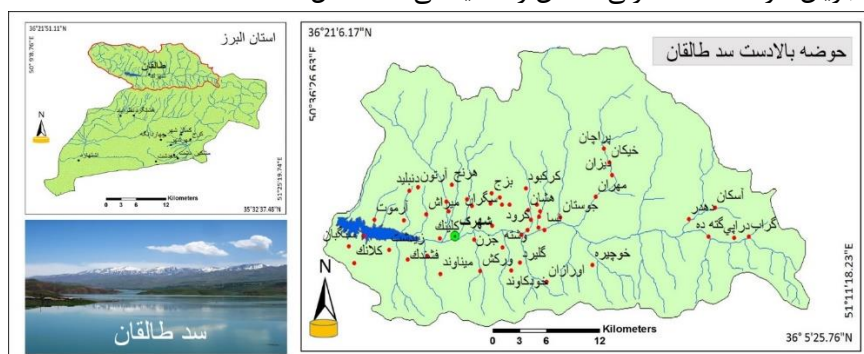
36°21'51.11"N
استان البرز
طالقان
50°9'9.76"E
N
0 3 6 12 Kilometers
51°25'19.74"E
35°32'37.48"N
سد طالقان

36°21'6.17"N
حوضه بالادست سد طالقان
50°36'26.63"E
پراچان
خیکان
دیزان
مهران
کرکبود
برج
هرنج
ارتون
دنبلید
زموت
میناوند
گلیرد
جوستان
هشان
پرود
سیا
شهرک
کلانک
وشته
جزن
ورکش
میناوند
فشندک
خودکاوند
اورازان
خوچیره
اسکان
دهدر
گراب
دراپی
گته ده
کلانک
کولان
N
0 3 6 12 Kilometers
51°11'18.23"E
36° 5'25.76"N